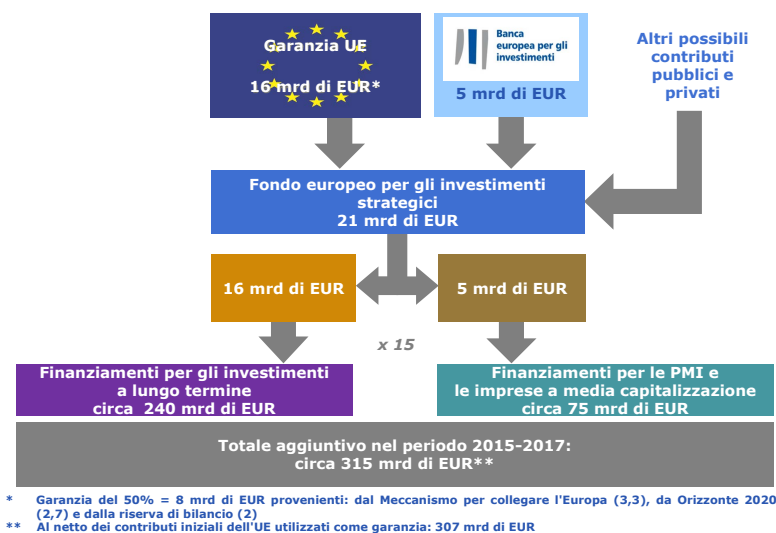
Garanzia UE
16 mrd di EUR*

Banca europea per gli investimenti
5 mrd di EUR

Altri possibili contributi pubblici e privati

Fondo europeo per gli investimenti strategici
21 mrd di EUR

16 mrd di EUR

5 mrd di EUR

x 15

Finanziamenti per gli investimenti a lungo termine
circa 240 mrd di EUR

Finanziamenti per le PMI e le imprese a media capitalizzazione
circa 75 mrd di EUR

Totale aggiuntivo nel periodo 2015-2017:
circa 315 mrd di EUR**

* Garanzia del 50% = 8 mrd di EUR provenienti: dal Meccanismo per collegare l'Europa (3,3), da Orizzonte 2020 (2,7) e dalla riserva di bilancio (2)
** Al netto dei contributi iniziali dell'UE utilizzati come garanzia: 307 mrd di EUR